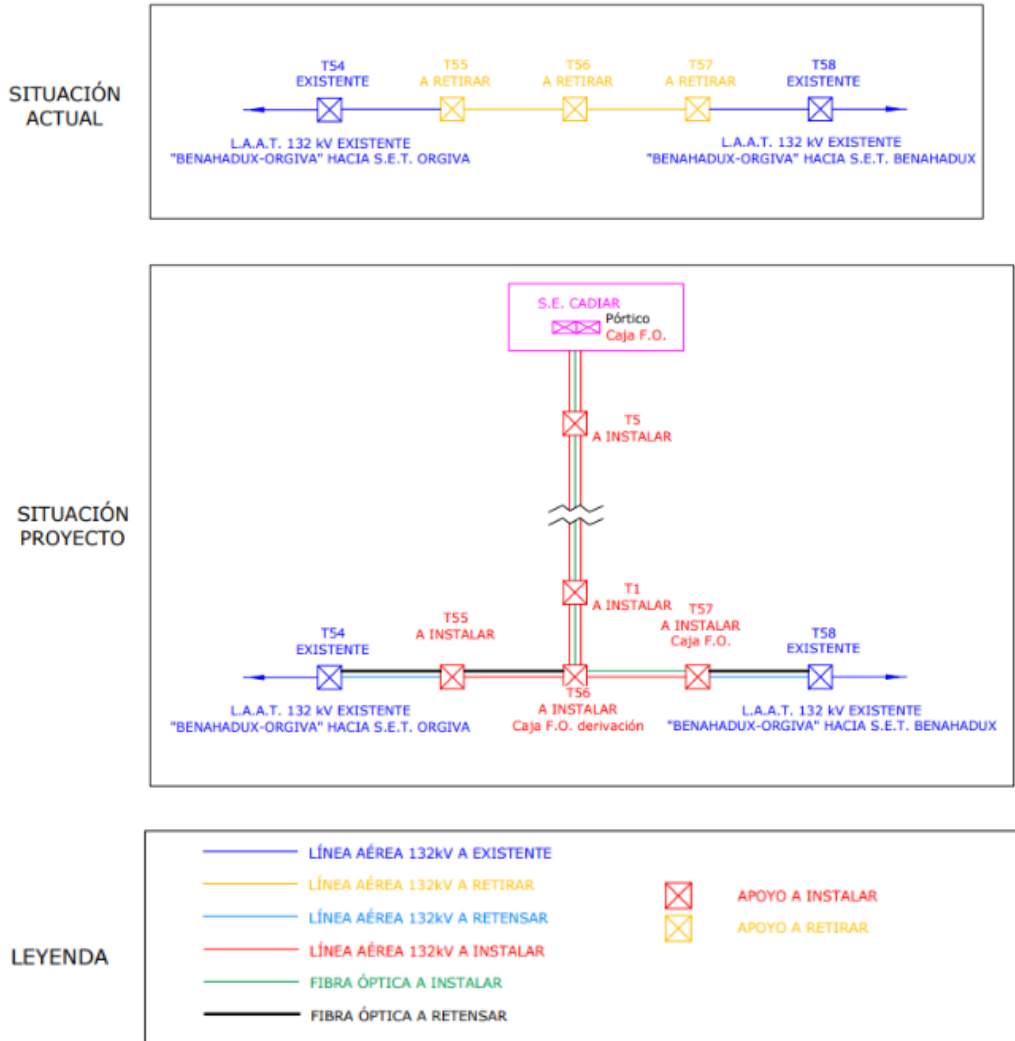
SITUACIÓN ACTUAL

T54
EXISTENTE

T55
A RETIRAR

T56
A RETIRAR

T57
A RETIRAR

T58
EXISTENTE

L.A.A.T. 132 kV EXISTENTE
"BENAHADUX-ORGIVA" HACIA S.E.T. ORGIVA

L.A.A.T. 132 kV EXISTENTE
"BENAHADUX-ORGIVA" HACIA S.E.T. BENAHADUX

SITUACIÓN PROYECTO

S.E. CADIAR
Pórtico
Caja F.O.

T5
A INSTALAR

T1
A INSTALAR

T54
EXISTENTE

T55
A INSTALAR

T57
A INSTALAR
Caja F.O.

T58
EXISTENTE

T56
A INSTALAR
Caja F.O. derivación

L.A.A.T. 132 kV EXISTENTE
"BENAHADUX-ORGIVA" HACIA S.E.T. ORGIVA

L.A.A.T. 132 kV EXISTENTE
"BENAHADUX-ORGIVA" HACIA S.E.T. BENAHADUX

LEYENDA

LÍNEA AÉREA 132kV A EXISTENTE
LÍNEA AÉREA 132kV A RETIRAR
LÍNEA AÉREA 132kV A RETENSAR
LÍNEA AÉREA 132kV A INSTALAR
FIBRA ÓPTICA A INSTALAR
FIBRA ÓPTICA A RETENSAR

APOYO A INSTALAR
APOYO A RETIRAR